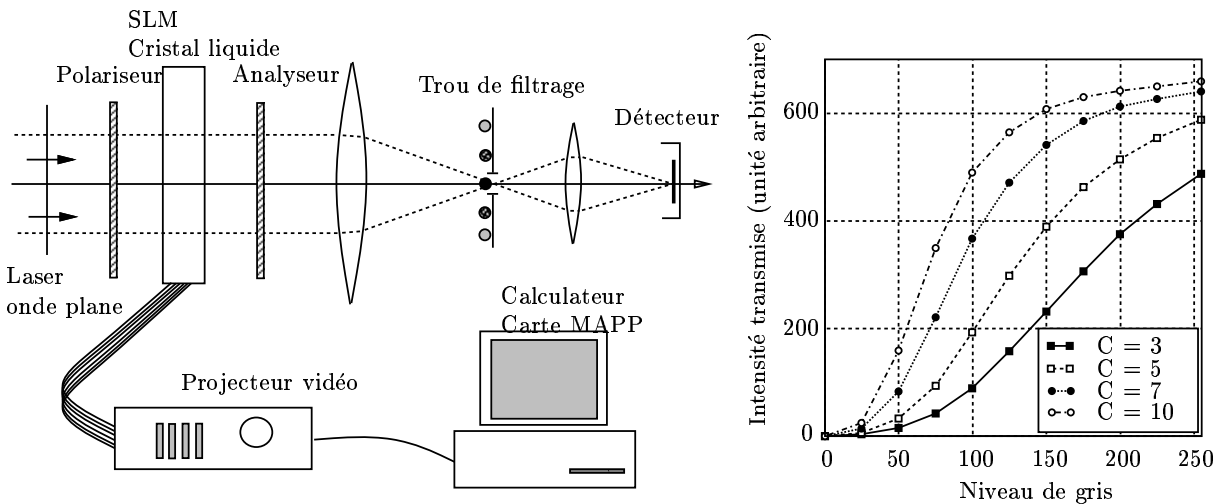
SLM
Cristal liquide
Polariseur
Analyseur
Trou de filtrage
Détecteur
Laser
onde plane
Calculateur
Carte MAPP
Projecteur vidéo

Intensité transmise (unité arbitraire)
600
400
200
0
0
50
100
150
200
250
Niveau de gris
C = 3
C = 5
C = 7
C = 10